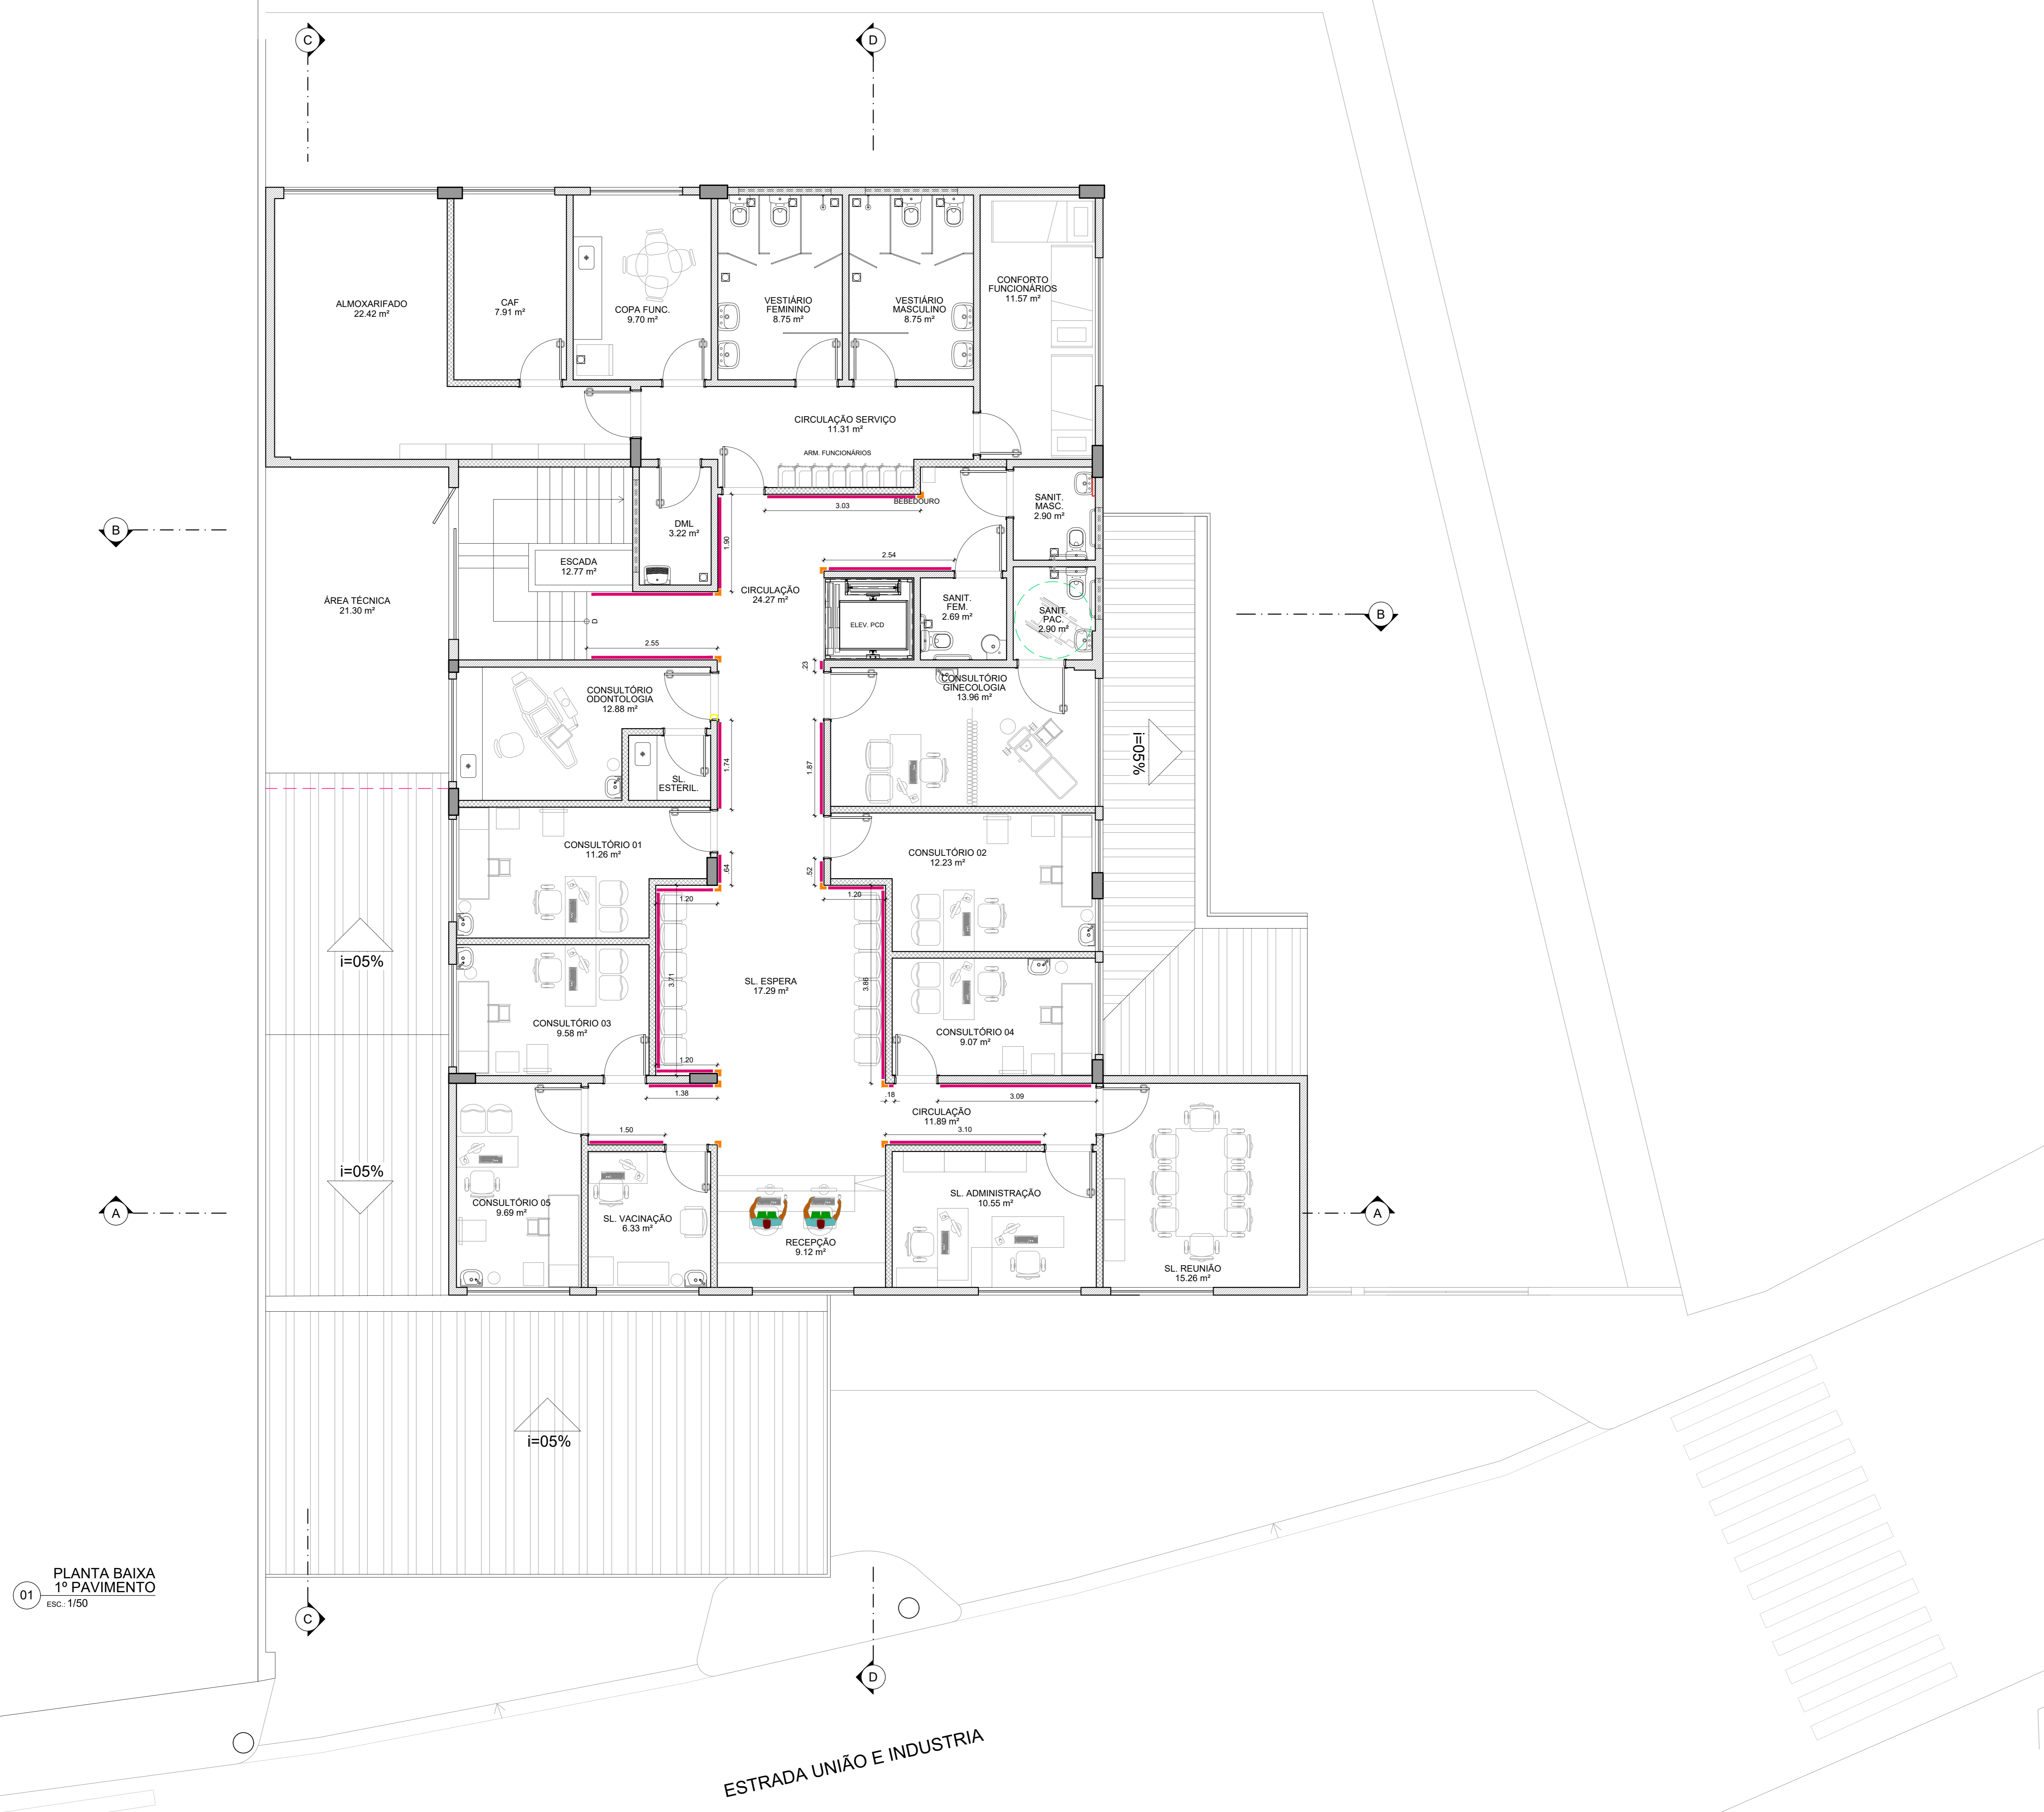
C
D

ALMOXARIFADO
22.42 m²

CAF
7.91 m²

COPA FUNC.
9.70 m²

VESTIÁRIO
FEMININO
8.75 m²

VESTIÁRIO
MASCULINO
8.75 m²

CONFORTO
FUNCIONÁRIOS
11.57 m²

CIRCULAÇÃO SERVIÇO
11.31 m²

ARM. FUNCIONÁRIOS

BEBEDOURO

3.03

SANIT.
MASC.
2.90 m²

B

DML
3.22 m²

1.90

ESCADA
12.77 m²

ÁREA TÉCNICA
21.30 m²

CIRCULAÇÃO
24.27 m²

2.54

ELEV. PCD

SANIT.
FEM.
2.69 m²

SANIT.
PAC.
2.90 m²

B

2.55

23

CONSULTÓRIO
ODONTOLOGIA
12.88 m²

CONSULTÓRIO
GINECOLOGIA
13.96 m²

i=05%

1.74

SL.
ESTERIL.

1.87

CONSULTÓRIO 01
11.26 m²

CONSULTÓRIO 02
12.23 m²

64

52

1.20

1.20

i=05%

SL. ESPERA
17.29 m²

3.71

3.86

CONSULTÓRIO 03
9.58 m²

CONSULTÓRIO 04
9.07 m²

1.20

1.38

.18

3.09

CIRCULAÇÃO
11.89 m²

3.10

1.50

i=05%

A

CONSULTÓRIO 05
9.69 m²

SL. VACINAÇÃO
6.33 m²

RECEPÇÃO
9.12 m²

SL. ADMINISTRAÇÃO
10.55 m²

SL. REUNIÃO
15.26 m²

A

i=05%

01 PLANTA BAIXA
1º PAVIMENTO
ESC.: 1/50

C

D

ESTRADA UNIÃO E INDUSTRIA